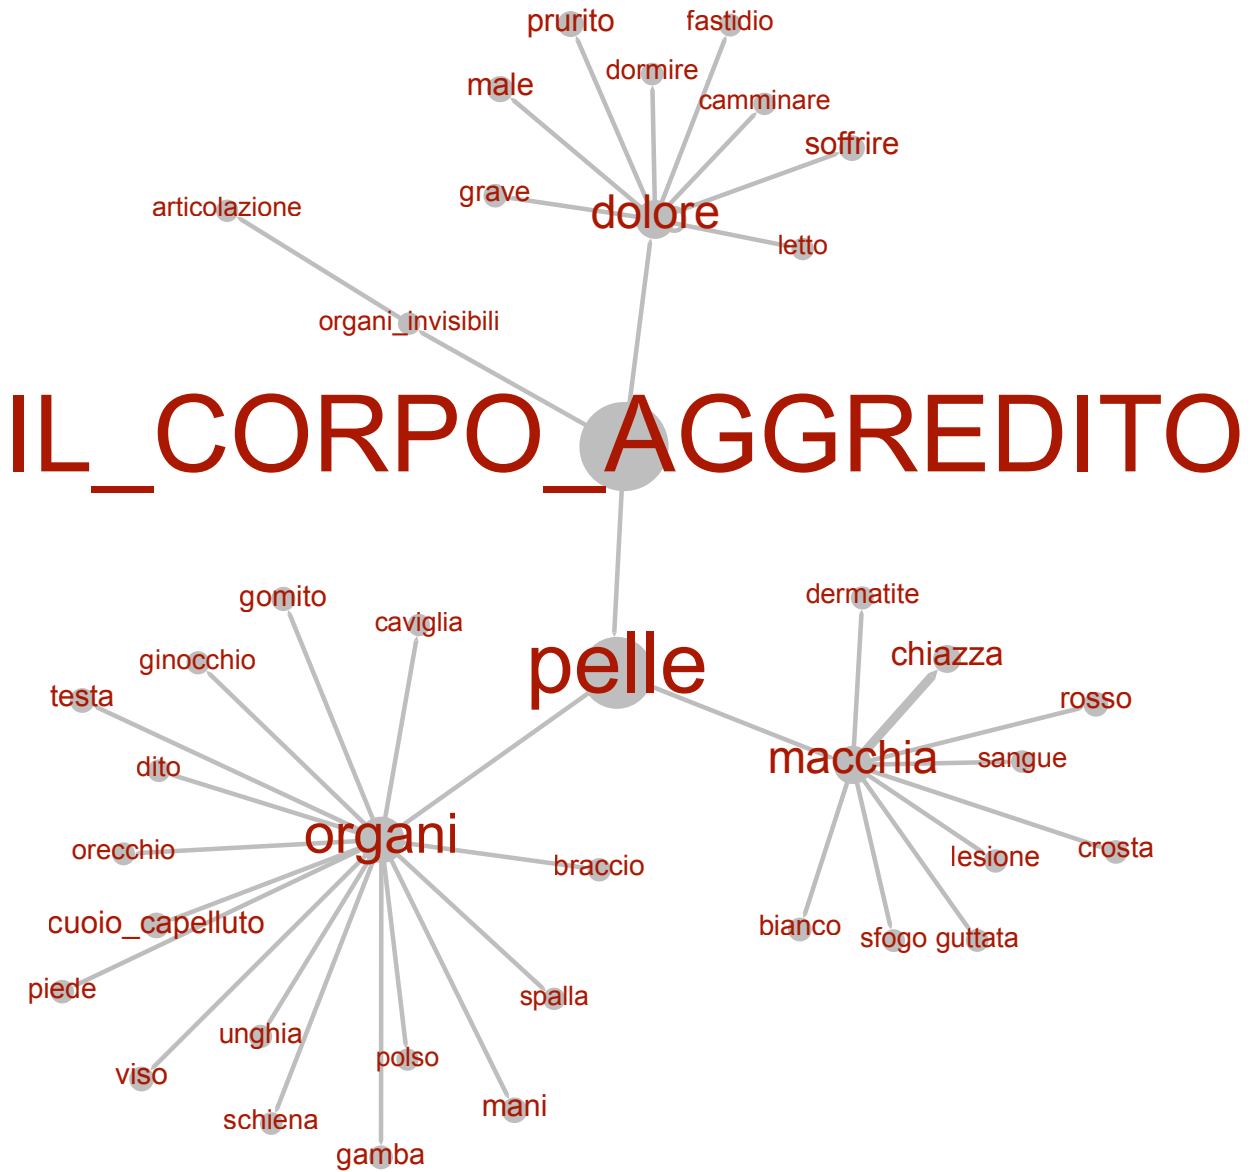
prurito
fastidio
dormire
male
camminare
soffrire
grave
dolore
letto
articolazione
organi_invisibili
IL_CORPO_AGGREDITO
gomito
caviglia
dermatite
ginocchio
chiazza
pelle
testa
rosso
dito
macchia
sangue
organi
orecchio
braccio
lesione
crosta
cuoio_capelluto
bianco
sfogo
guttata
piede
spalla
unghia
polso
viso
mani
schiena
gamba